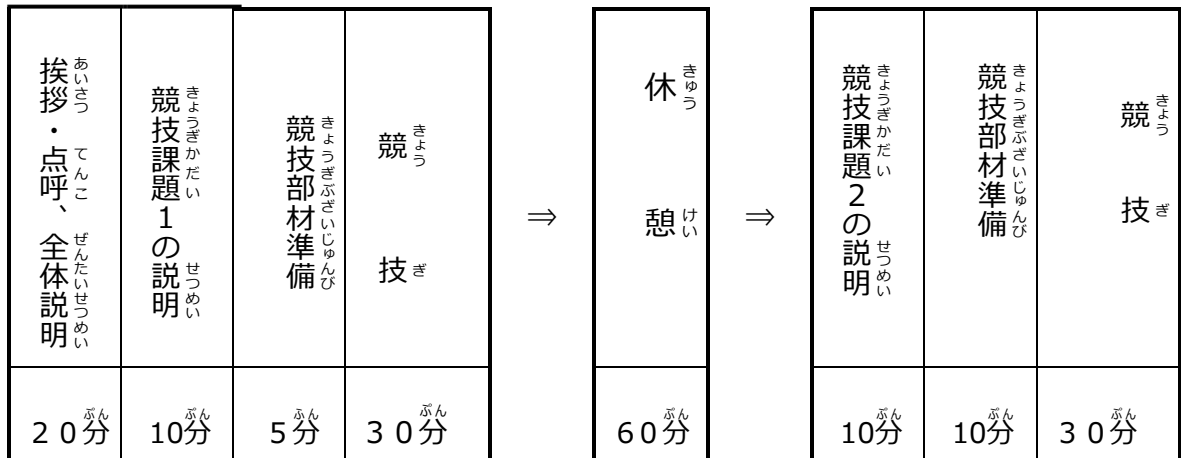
| 挨拶・点呼、全体説明 | 競技課題1の説明 | 競技部材準備 | 競技 |
|---|---|---|---|
| 20分 | 10分 | 5分 | 30分 |

⇒

| 休憩 |
|---|
| 60分 |

⇒

| 競技課題2の説明 | 競技部材準備 | 競技 |
|---|---|---|
| 10分 | 10分 | 30分 |